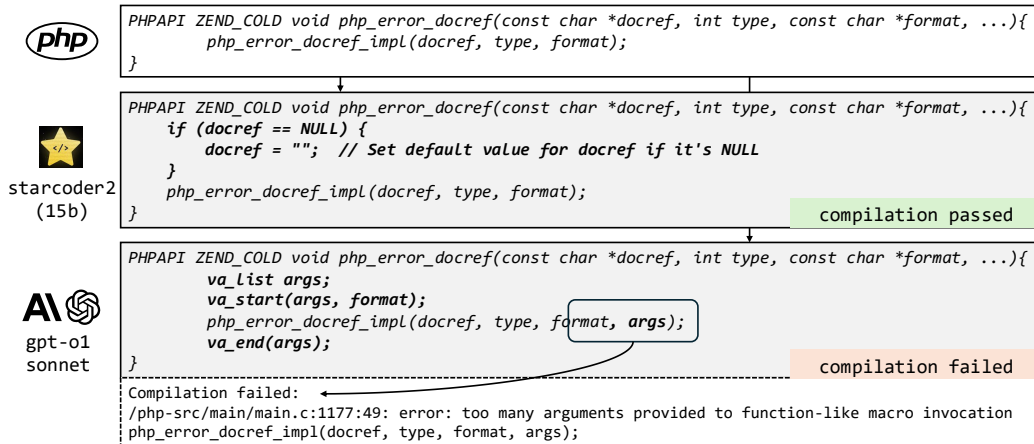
php

PHPAPI ZEND_COLD void php_error_docref(const char *docref, int type, const char *format, ...){
php_error_docref_impl(docref, type, format);
}

starcoder2 (15b)

PHPAPI ZEND_COLD void php_error_docref(const char *docref, int type, const char *format, ...){
if (docref == NULL) {
docref = ""; // Set default value for docref if it's NULL
}
php_error_docref_impl(docref, type, format);
}

compilation passed

gpt-o1 sonnet

PHPAPI ZEND_COLD void php_error_docref(const char *docref, int type, const char *format, ...){
va_list args;
va_start(args, format);
php_error_docref_impl(docref, type, format, args);
va_end(args);
}

compilation failed

Compilation failed:
/php-src/main/main.c:1177:49: error: too many arguments provided to function-like macro invocation
php_error_docref_impl(docref, type, format, args);